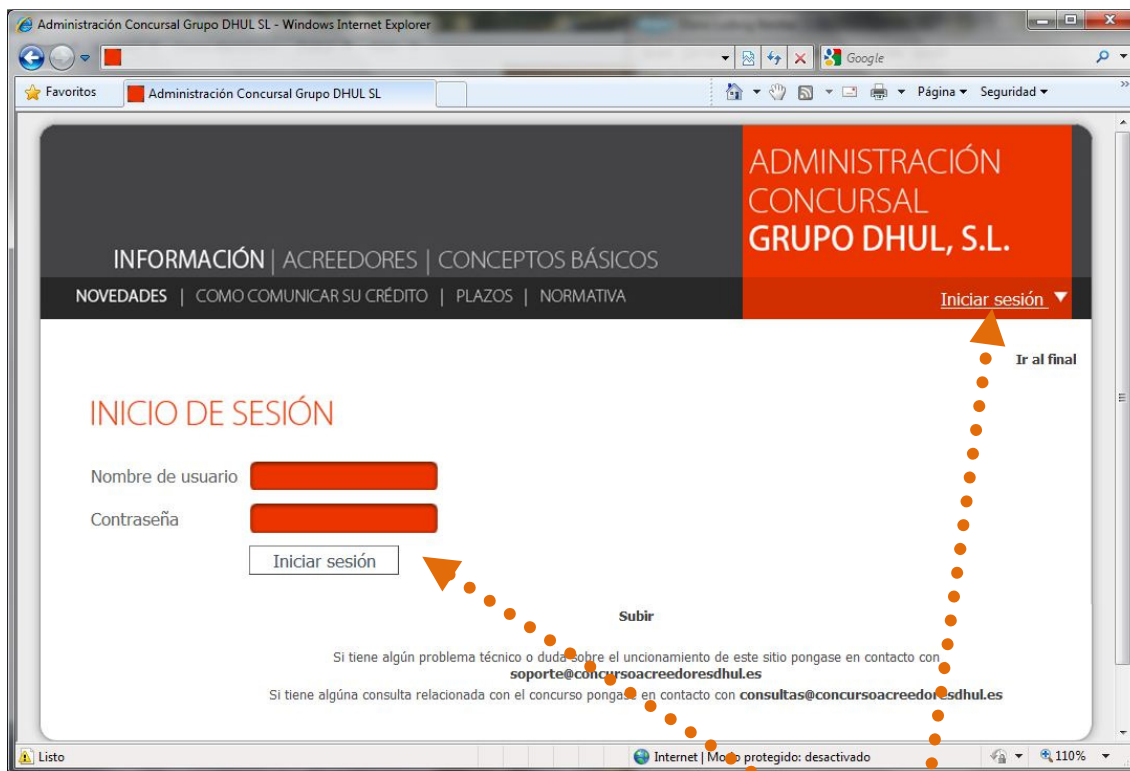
Administración Concursal Grupo DHUL SL - Windows Internet Explorer

Google

Favoritos | Administración Concursal Grupo DHUL SL

Página ▾ Seguridad ▾

ADMINISTRACIÓN CONCURSAL GRUPO DHUL, S.L.

INFORMACIÓN | ACREEDORES | CONCEPTOS BÁSICOS

NOVEDADES | COMO COMUNICAR SU CRÉDITO | PLAZOS | NORMATIVA

Iniciar sesión

Ir al final

INICIO DE SESIÓN

Nombre de usuario

Contraseña

Iniciar sesión

Subir

Si tiene algún problema técnico o duda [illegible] el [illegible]uncionamiento de este sitio pongase en contacto con soporte@concursoacreedoresdhul.es

Si tiene algúna consulta relacionada con el concurso pongas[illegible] en contacto con consultas@concursoacreedo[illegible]sdhul.es

Listo

Internet | Mo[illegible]o protegido: desactivado

110%